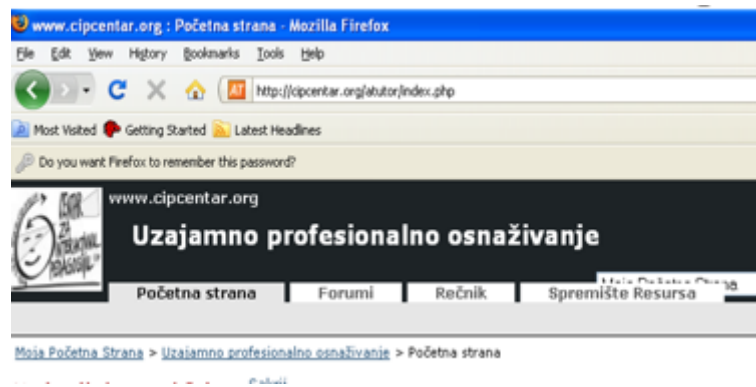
www.cipcentar.org : Početna strana - Mozilla Firefox

File Edit View History Bookmarks Tools Help

http://cipcentar.org/atutor/index.php

Most Visited Getting Started Latest Headlines

Do you want Firefox to remember this password?

CENTAR ZA INTERAKTIVNU PEDAGOGIJU

www.cipcentar.org

Uzajamno profesionalno osnaživanje

Moja Početna Strana

Početna strana Forumi Rečnik Spremište Resursa

Moja Početna Strana > Uzajamno profesionalno osnaživanje > Početna strana

Sakrij